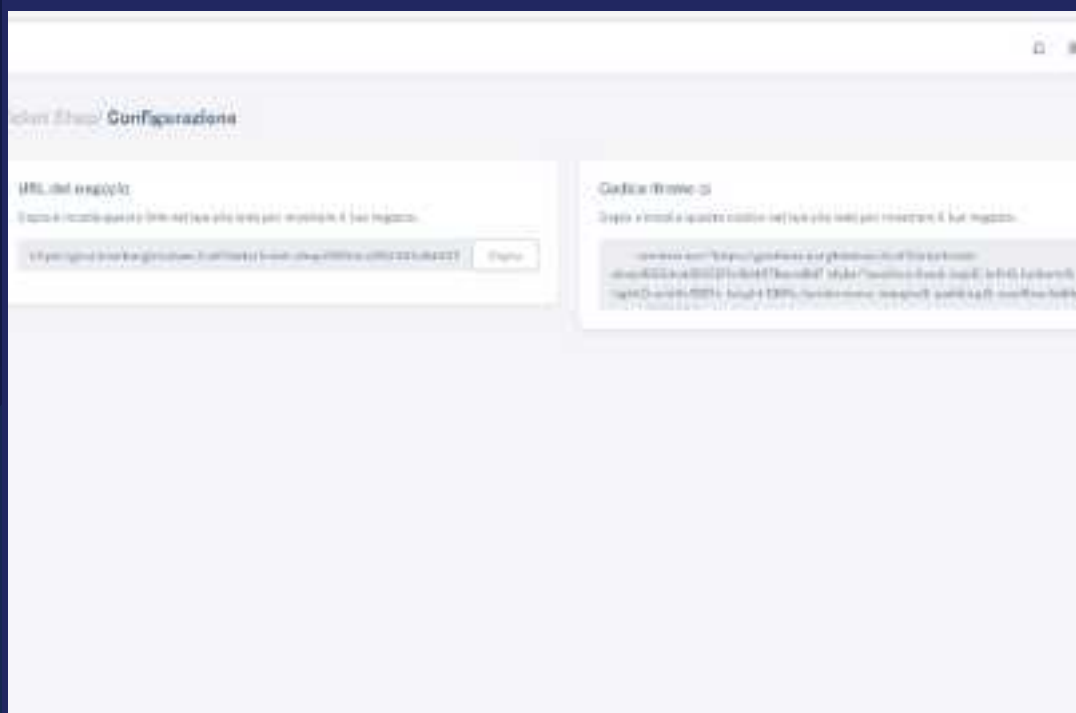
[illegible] Shop/ Configurazione

URL del negozio

Copia e incolla questo link nel tuo sito web per mostrare il tuo negozio.

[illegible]

Copia

Codice iframe

Copia e incolla questo codice nel tuo sito web per mostrare il tuo negozio.

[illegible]